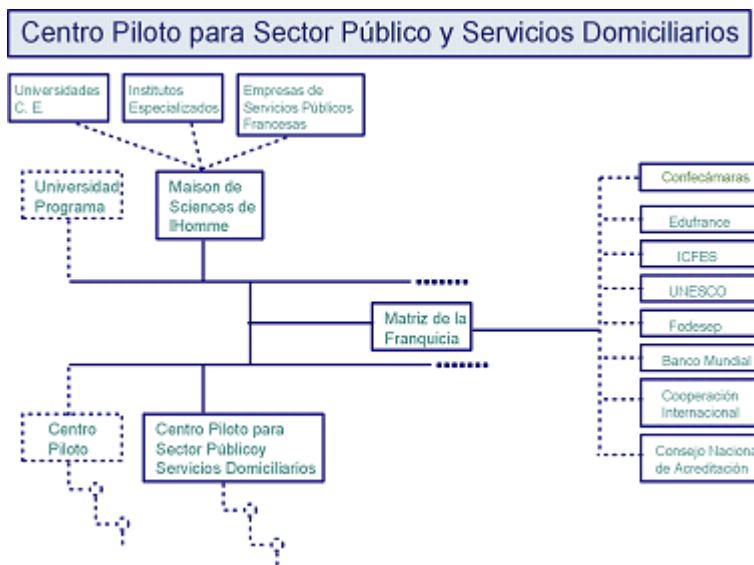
Centro Piloto para Sector Público y Servicios Domiciliarios

Universidades C. E.

Institutos Especializados

Empresas de Servicios Públicos Francesas

Universidad Programa

Maison de Sciences de lHomme

Confecámaras

Edufrance

ICFES

UNESCO

Fodesep

Banco Mundial

Cooperación Internacional

Consejo Naciona de Acreditación

Matriz de la Franquicia

Centro Piloto

Centro Piloto para Sector Públicoy Servicios Domiciliarios